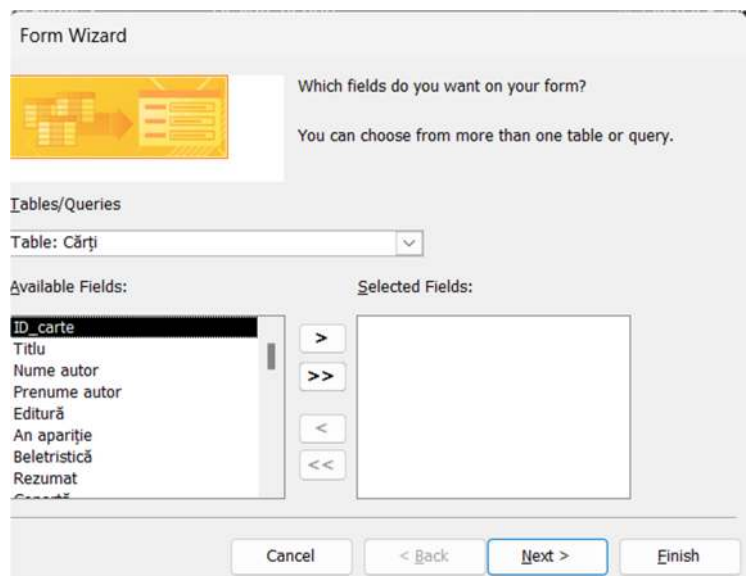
Form Wizard

Which fields do you want on your form?

You can choose from more than one table or query.

Tables/Queries

Table: Cărți

Available Fields:

ID_carte
Titlu
Nume autor
Prenume autor
Editură
An apariție
Beletristică
Rezumat
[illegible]

>
>>
<
<<

Selected Fields:

Cancel
< Back
Next >
Finish